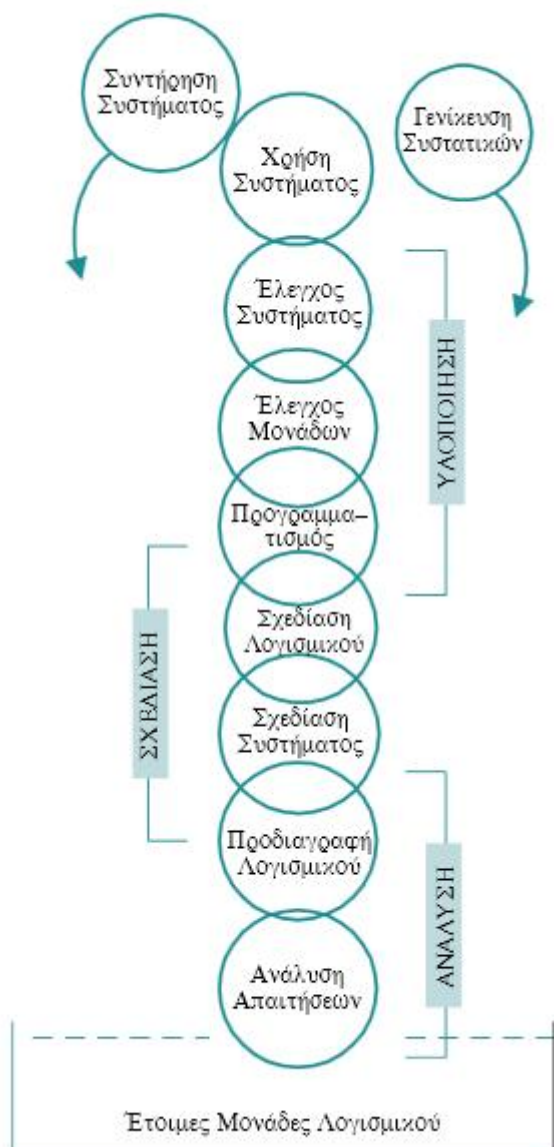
Συντήρηση Συστήματος

Γενίκευση Συστατικών

Χρήση Συστήματος

Έλεγχος Συστήματος

ΥΛΟΠΟΙΗΣΗ

Έλεγχος Μονάδων

Προγραμματισμός

Σχεδίαση Λογισμικού

ΣΧΕΔΙΑΣΗ

Σχεδίαση Συστήματος

Προδιαγραφή Λογισμικού

ΑΝΑΛΥΣΗ

Ανάλυση Απαιτήσεων

Έτοιμες Μονάδες Λογισμικού